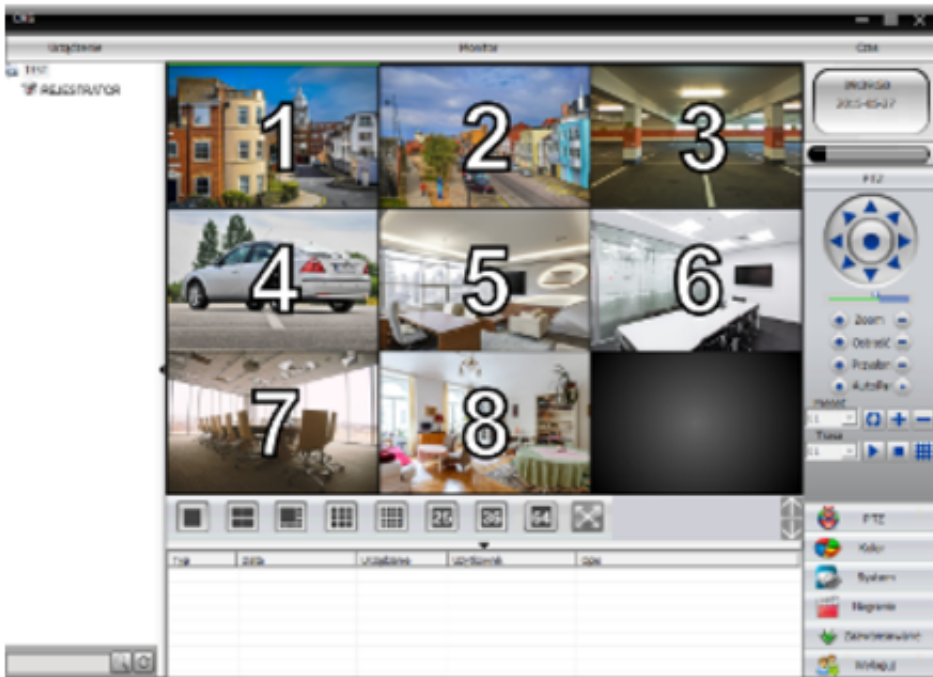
CMS

Urządzenie

Monitor

CMS

Test

REJESTRATOR

1

2

3

4

5

6

7

8

09:04:58
2015-05-27

PTZ

Zoom

Ostrość

Przesłon

AutoPan

Preset

01

Trasa

01

PTZ

Kolor

System

Nagranie

Zaawansowane

Wyloguj

Typ | Data | Urządzenie | Użytkownik | Opis